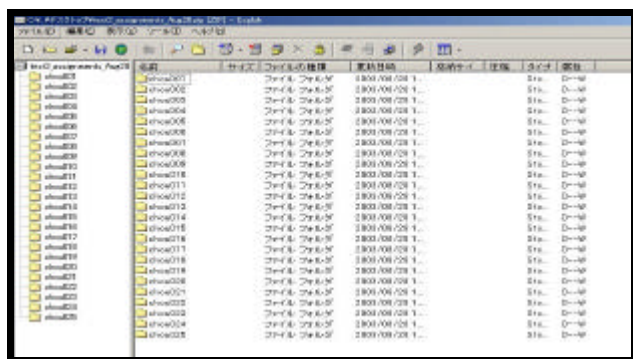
C:¥...¥hw02_assignments_Aug28.zip [ZIP] - Explzh
ファイル(F) 編集(E) 表示(V) ツール(T) ヘルプ(H)

hw02_assignments_Aug28

| 名前 | サイズ | ファイルの種類 | 更新日時 | 圧縮サイズ | 圧縮率 | タイプ | 属性 |
|---|---|---|---|---|---|---|---|
| shoe001 | | ファイル フォルダ | 2000/08/28 1... | | | Sto... | D---W |
| shoe002 | | ファイル フォルダ | 2000/08/28 1... | | | Sto... | D---W |
| shoe003 | | ファイル フォルダ | 2000/08/28 1... | | | Sto... | D---W |
| shoe004 | | ファイル フォルダ | 2000/08/28 1... | | | Sto... | D---W |
| shoe005 | | ファイル フォルダ | 2000/08/28 1... | | | Sto... | D---W |
| shoe006 | | ファイル フォルダ | 2000/08/28 1... | | | Sto... | D---W |
| shoe007 | | ファイル フォルダ | 2000/08/28 1... | | | Sto... | D---W |
| shoe008 | | ファイル フォルダ | 2000/08/28 1... | | | Sto... | D---W |
| shoe009 | | ファイル フォルダ | 2000/08/28 1... | | | Sto... | D---W |
| shoe010 | | ファイル フォルダ | 2000/08/28 1... | | | Sto... | D---W |
| shoe011 | | ファイル フォルダ | 2000/08/28 1... | | | Sto... | D---W |
| shoe012 | | ファイル フォルダ | 2000/08/28 1... | | | Sto... | D---W |
| shoe013 | | ファイル フォルダ | 2000/08/28 1... | | | Sto... | D---W |
| shoe014 | | ファイル フォルダ | 2000/08/28 1... | | | Sto... | D---W |
| shoe015 | | ファイル フォルダ | 2000/08/28 1... | | | Sto... | D---W |
| shoe016 | | ファイル フォルダ | 2000/08/28 1... | | | Sto... | D---W |
| shoe017 | | ファイル フォルダ | 2000/08/28 1... | | | Sto... | D---W |
| shoe018 | | ファイル フォルダ | 2000/08/28 1... | | | Sto... | D---W |
| shoe019 | | ファイル フォルダ | 2000/08/28 1... | | | Sto... | D---W |
| shoe020 | | ファイル フォルダ | 2000/08/28 1... | | | Sto... | D---W |
| shoe021 | | ファイル フォルダ | 2000/08/28 1... | | | Sto... | D---W |
| shoe022 | | ファイル フォルダ | 2000/08/28 1... | | | Sto... | D---W |
| shoe023 | | ファイル フォルダ | 2000/08/28 1... | | | Sto... | D---W |
| shoe024 | | ファイル フォルダ | 2000/08/28 1... | | | Sto... | D---W |
| shoe025 | | ファイル フォルダ | 2000/08/28 1... | | | Sto... | D---W |

shoe001
shoe002
shoe003
shoe004
shoe005
shoe006
shoe007
shoe008
shoe009
shoe010
shoe011
shoe012
shoe013
shoe014
shoe015
shoe016
shoe017
shoe018
shoe019
shoe020
shoe021
shoe022
shoe023
shoe024
shoe025